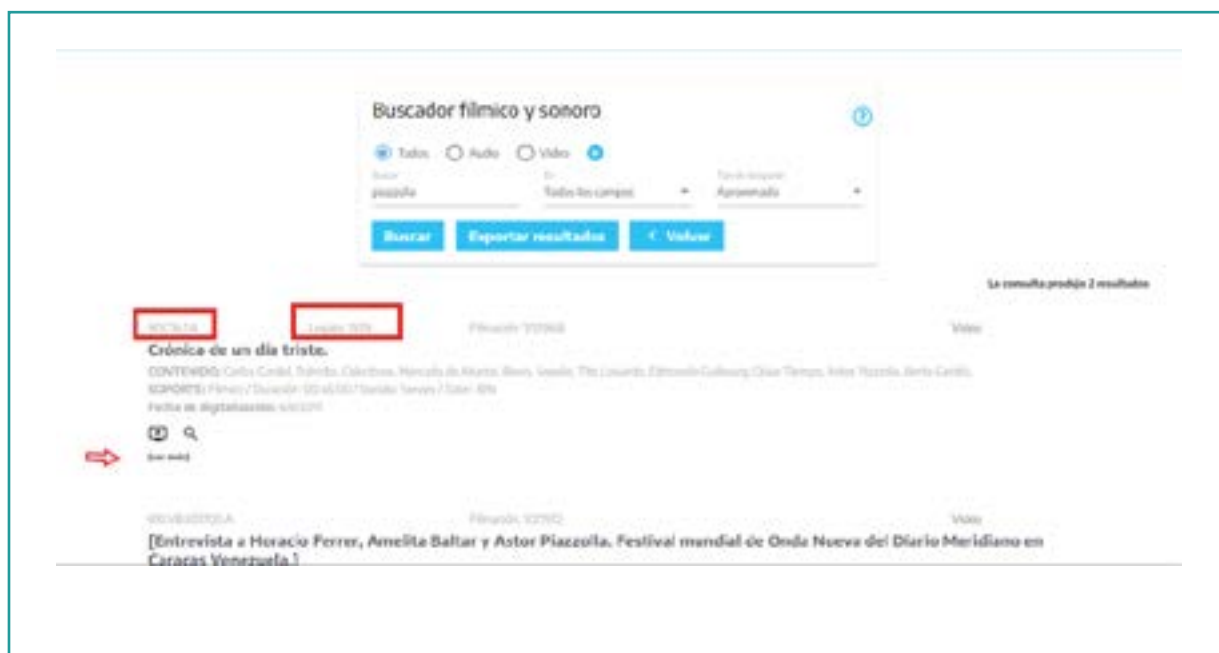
Buscador fílmico y sonoro

Todos Audio Video

Buscar
piazzolla

En
Todos los campos

Tipo de búsqueda
Aproximada

Buscar Exportar resultados < Volver

La consulta produjo 2 resultados

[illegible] Legajo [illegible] Filmación: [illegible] Video

Crónica de un día triste.

CONTENIDO: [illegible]
SOPORTE: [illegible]
Fecha de digitalización: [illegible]

[ver más]

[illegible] Filmación: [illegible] Video

[Entrevista a Horacio Ferrer, Amelita Baltar y Astor Piazzolla. Festival mundial de Onda Nueva del Diario Meridiano en Caracas Venezuela.]